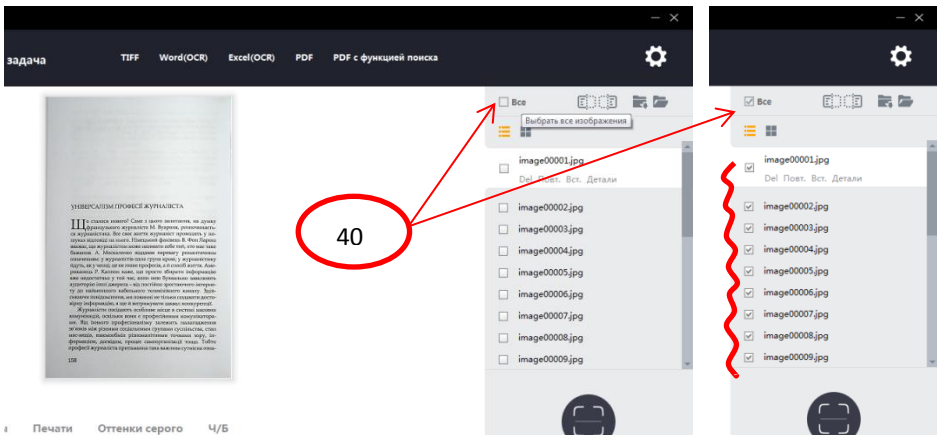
задача TIFF Word(OCR) Excel(OCR) PDF PDF с функцией поиска

Все
Выбрать все изображения

image00001.jpg
Del Повт. Вст. Детали
image00002.jpg
image00003.jpg
image00004.jpg
image00005.jpg
image00006.jpg
image00007.jpg
image00008.jpg
image00009.jpg

40

Все

image00001.jpg
Del Повт. Вст. Детали
image00002.jpg
image00003.jpg
image00004.jpg
image00005.jpg
image00006.jpg
image00007.jpg
image00008.jpg
image00009.jpg

УНІВЕРСАЛІЗМ ПРОФЕСІЇ ЖУРНАЛІСТА

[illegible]

158

Печати Оттенки серого Ч/Б